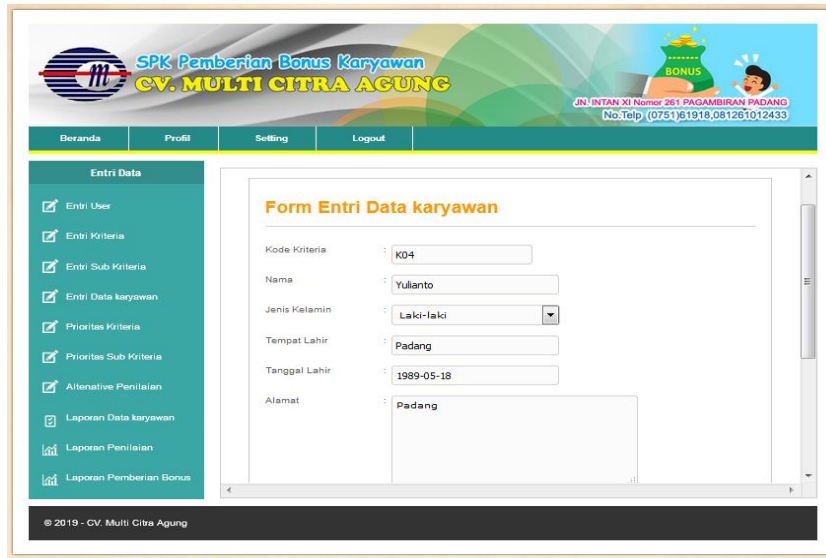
SPK Pemberian Bonus Karyawan
CV. MULTI CITRA AGUNG

BONUS

JN. INTAN XI Nomor 261 PAGAMBIRAN PADANG
No.Telp (0751)61918,081261012433

Beranda | Profil | Setting | Logout

Entri Data

Entri User
Entri Kriteria
Entri Sub Kriteria
Entri Data karyawan
Prioritas Kriteria
Prioritas Sub Kriteria
Alternative Penilaian
Laporan Data karyawan
Laporan Penilaian
Laporan Pemberian Bonus

Form Entri Data karyawan

Kode Kriteria : K04
Nama : Yulianto
Jenis Kelamin : Laki-laki
Tempat Lahir : Padang
Tanggal Lahir : 1989-05-18
Alamat : Padang

© 2019 - CV. Multi Citra Agung